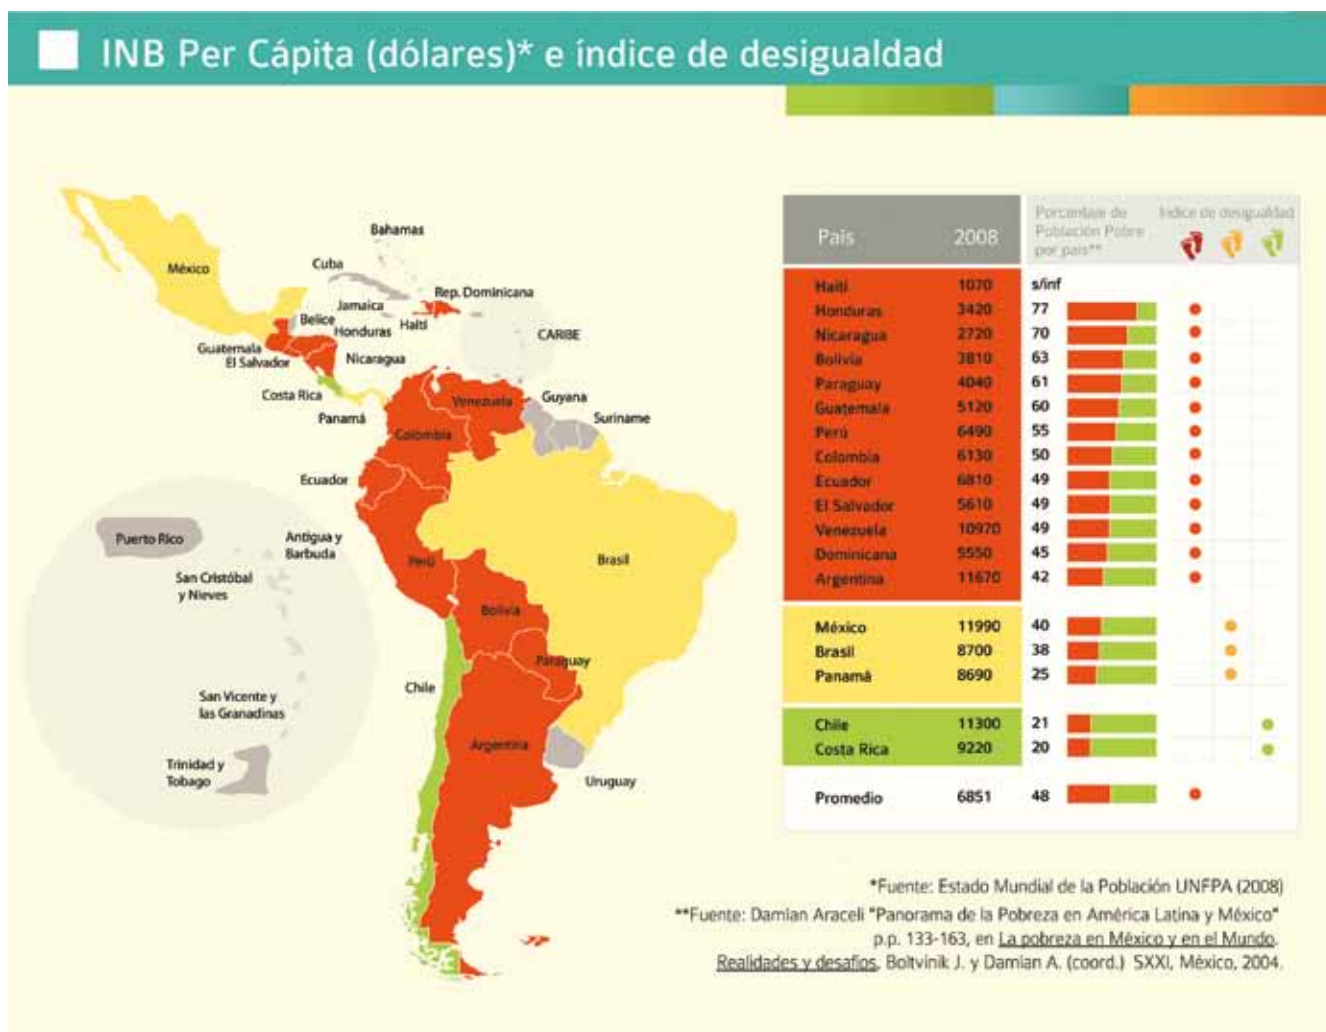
INB Per Cápita (dólares)* e índice de desigualdad

Bahamas
Cuba
México
Jamaica
Rep. Dominicana
Belice
Honduras
Haití
CARIBE
Guatemala
El Salvador
Nicaragua
Costa Rica
Guyana
Panamá
Venezuela
Suriname
Colombia
Ecuador
Puerto Rico
Antigua y Barbuda
Perú
Brasil
San Cristóbal y Nieves
Bolivia
Paraguay
Chile
San Vicente y las Granadinas
Argentina
Trinidad y Tobago
Uruguay

| País | 2008 | Porcentaje de Población Pobre por país** | Índice de desigualdad |
|---|---|---|---|
| Haití | 1070 | s/inf | |
| Honduras | 3420 | 77 | |
| Nicaragua | 2720 | 70 | |
| Bolivia | 3810 | 63 | |
| Paraguay | 4040 | 61 | |
| Guatemala | 5120 | 60 | |
| Perú | 6490 | 55 | |
| Colombia | 6130 | 50 | |
| Ecuador | 6810 | 49 | |
| El Salvador | 5610 | 49 | |
| Venezuela | 10970 | 49 | |
| Dominicana | 5550 | 45 | |
| Argentina | 11670 | 42 | |
| México | 11990 | 40 | |
| Brasil | 8700 | 38 | |
| Panamá | 8690 | 25 | |
| Chile | 11300 | 21 | |
| Costa Rica | 9220 | 20 | |
| Promedio | 6851 | 48 | |

*Fuente: Estado Mundial de la Población UNFPA (2008)
**Fuente: Damian Araceli "Panorama de la Pobreza en América Latina y México" p.p. 133-163, en La pobreza en México y en el Mundo. Realidades y desafíos, Boltvinik J. y Damian A. (coord.) SXXI, México, 2004.